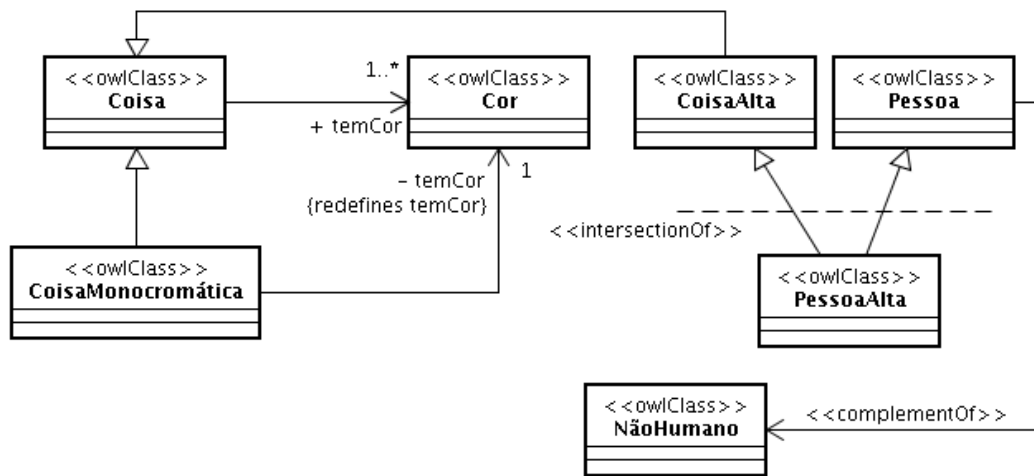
<<owlClass>>
Coisa

1..*
<<owlClass>>
Cor

+ temCor

<<owlClass>>
CoisaAlta

<<owlClass>>
Pessoa

– temCor
{redefines temCor}
1

<<intersectionOf>>

<<owlClass>>
CoisaMonocromática

<<owlClass>>
PessoaAlta

<<owlClass>>
NãoHumano

<<complementOf>>